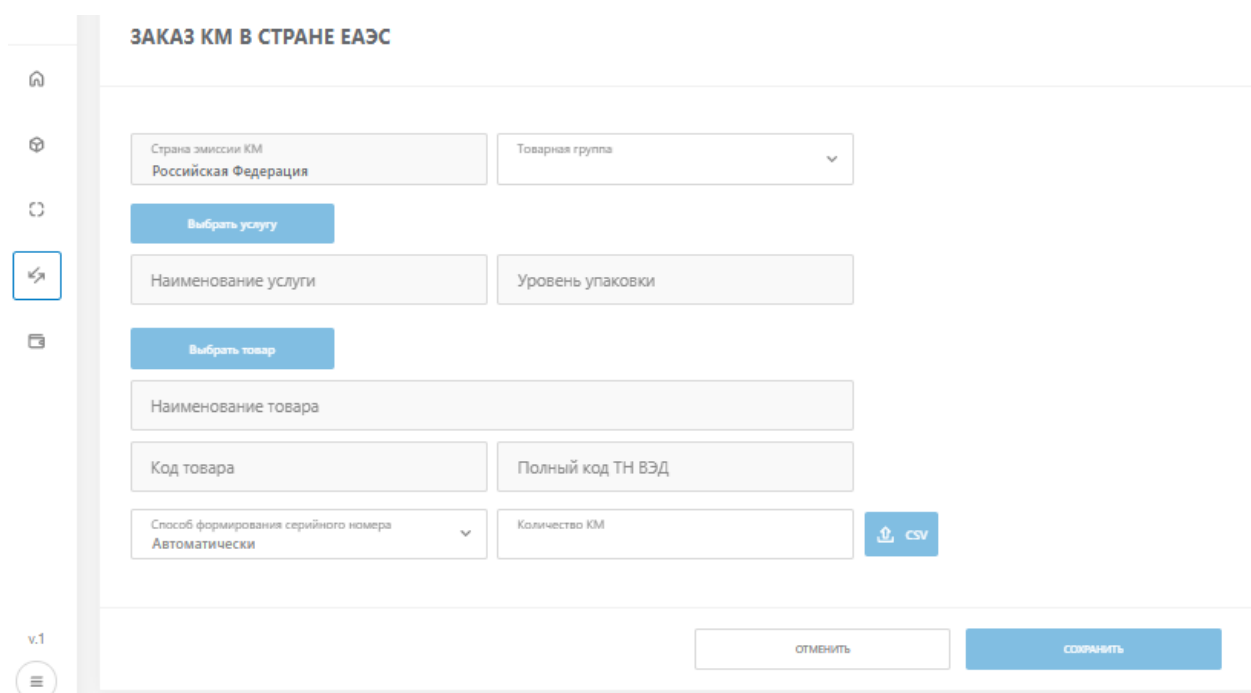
ЗАКАЗ КМ В СТРАНЕ ЕАЭС

Страна эмиссии КМ
Российская Федерация

Товарная группа

Выбрать услугу

Наименование услуги

Уровень упаковки

Выбрать товар

Наименование товара

Код товара

Полный код ТН ВЭД

Способ формирования серийного номера
Автоматически

Количество КМ

CSV

v.1

ОТМЕНИТЬ

СОХРАНИТЬ